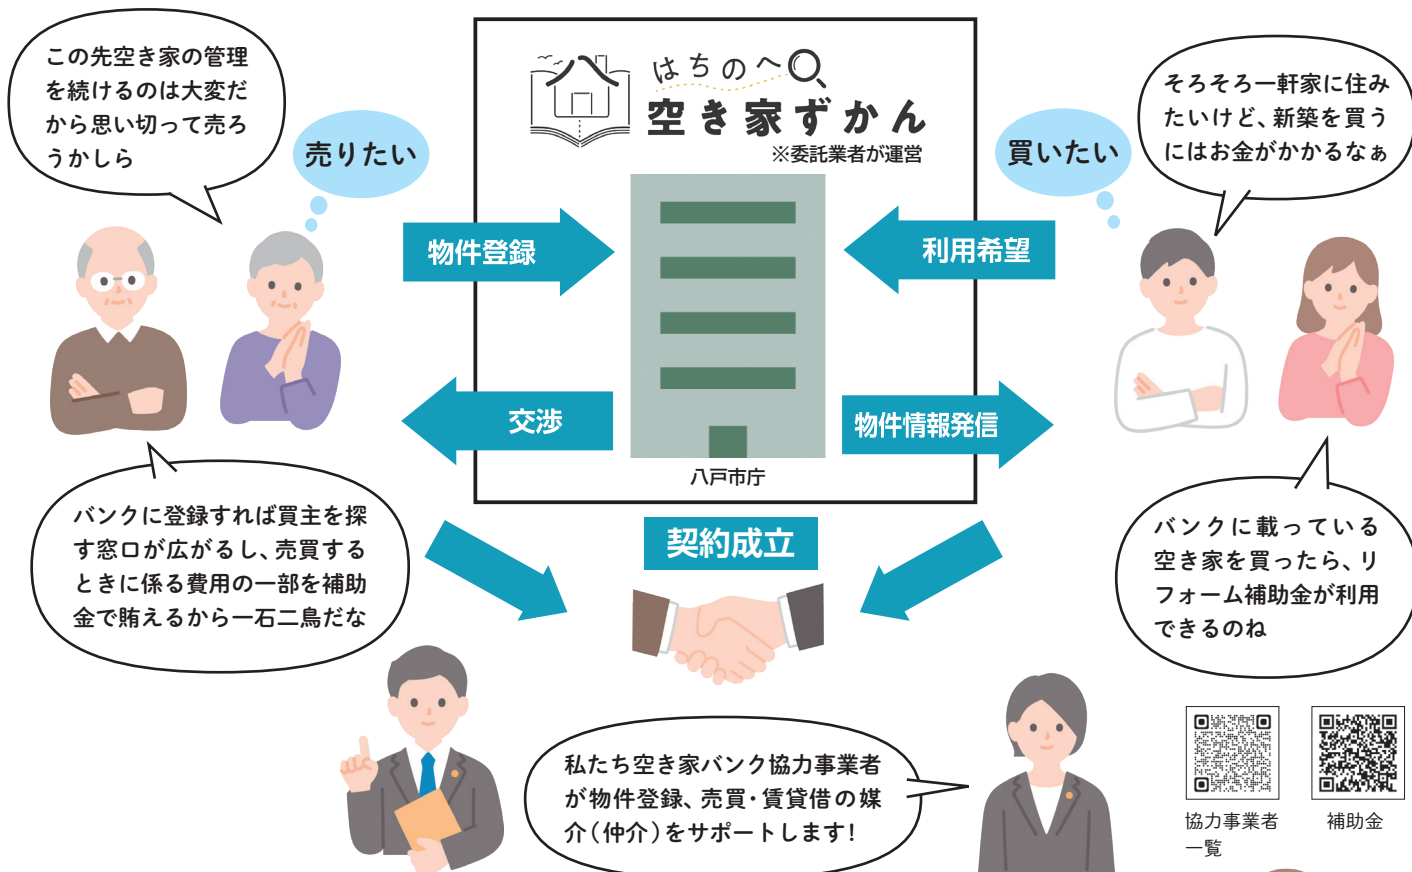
この先空き家の管理を続けるのは大変だから思い切って売ろうかしら

売りたい

はちのへ
空き家ずかん
※委託業者が運営

買いたい

そろそろ一軒家に住みたいけど、新築を買うにはお金がかかるなぁ

物件登録

利用希望

交渉

物件情報発信

八戸市庁

バンクに登録すれば買主を探す窓口が広がるし、売買するときに係る費用の一部を補助金で賄えるから一石二鳥だな

契約成立

バンクに載っている空き家を買ったら、リフォーム補助金が利用できるのね

私たち空き家バンク協力事業者が物件登録、売買・賃貸借の媒介（仲介）をサポートします！

協力事業者一覧

補助金